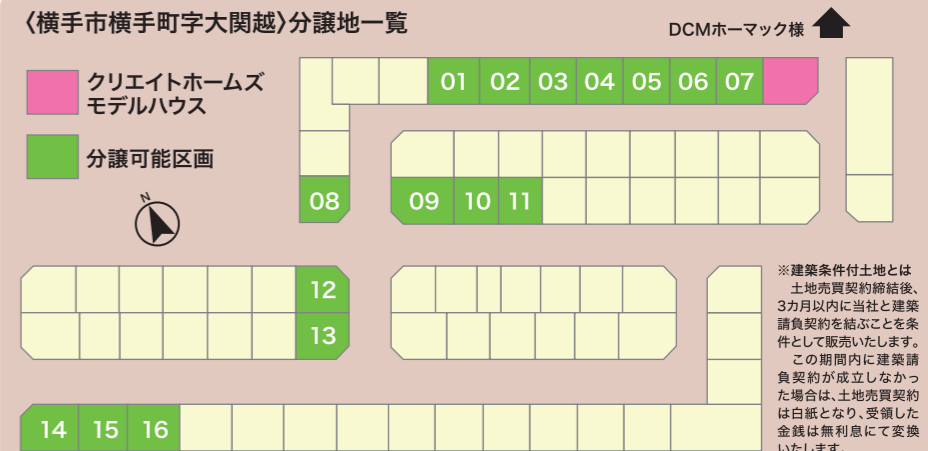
〈横手市横手町字大関越〉分譲地一覧

DCMホーマック様

クリエイトホームズ モデルハウス

分譲可能区画

N

01 02 03 04 05 06 07

08

09 10 11

12

13

14 15 16

※建築条件付土地とは
土地売買契約締結後、3カ月以内に当社と建築請負契約を結ぶことを条件として販売いたします。
この期間内に建築請負契約が成立しなかった場合は、土地売買契約は白紙となり、受領した金銭は無利息にて変換いたします。